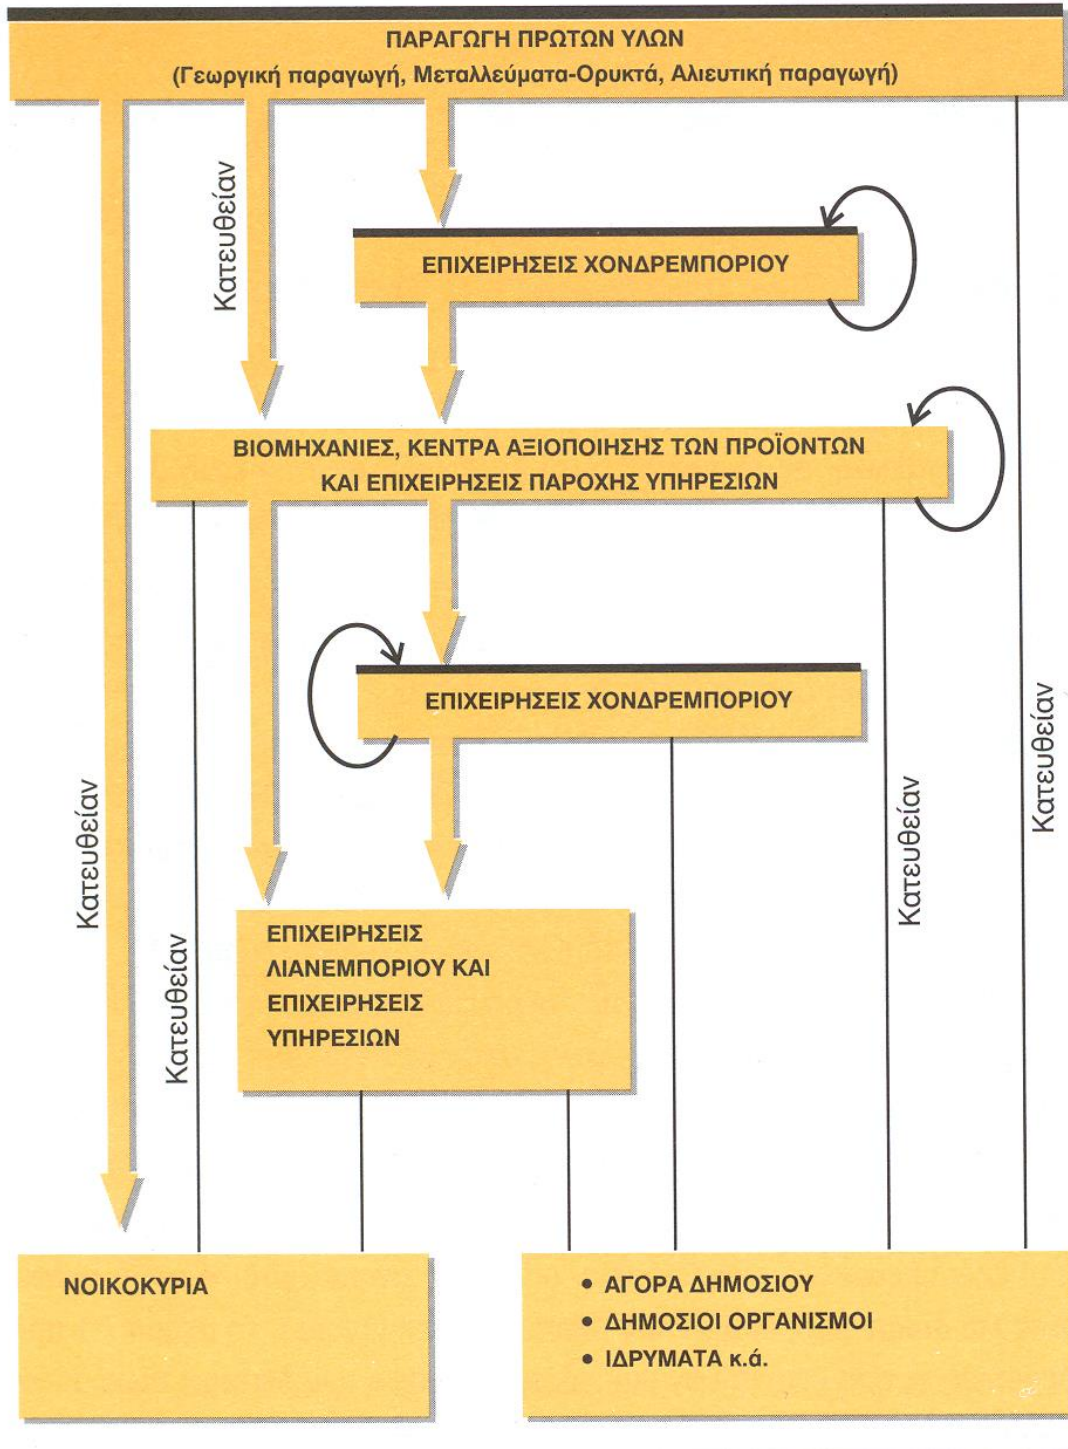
ΠΑΡΑΓΩΓΗ ΠΡΩΤΩΝ ΥΛΩΝ
(Γεωργική παραγωγή, Μεταλλεύματα-Ορυκτά, Αλιευτική παραγωγή)

Κατευθείαν

ΕΠΙΧΕΙΡΗΣΕΙΣ ΧΟΝΔΡΕΜΠΟΡΙΟΥ

ΒΙΟΜΗΧΑΝΙΕΣ, ΚΕΝΤΡΑ ΑΞΙΟΠΟΙΗΣΗΣ ΤΩΝ ΠΡΟΪΟΝΤΩΝ ΚΑΙ ΕΠΙΧΕΙΡΗΣΕΙΣ ΠΑΡΟΧΗΣ ΥΠΗΡΕΣΙΩΝ

ΕΠΙΧΕΙΡΗΣΕΙΣ ΧΟΝΔΡΕΜΠΟΡΙΟΥ

Κατευθείαν

Κατευθείαν

Κατευθείαν

Κατευθείαν

ΕΠΙΧΕΙΡΗΣΕΙΣ ΛΙΑΝΕΜΠΟΡΙΟΥ ΚΑΙ ΕΠΙΧΕΙΡΗΣΕΙΣ ΥΠΗΡΕΣΙΩΝ

ΝΟΙΚΟΚΥΡΙΑ

• ΑΓΟΡΑ ΔΗΜΟΣΙΟΥ
• ΔΗΜΟΣΙΟΙ ΟΡΓΑΝΙΣΜΟΙ
• ΙΔΡΥΜΑΤΑ κ.ά.